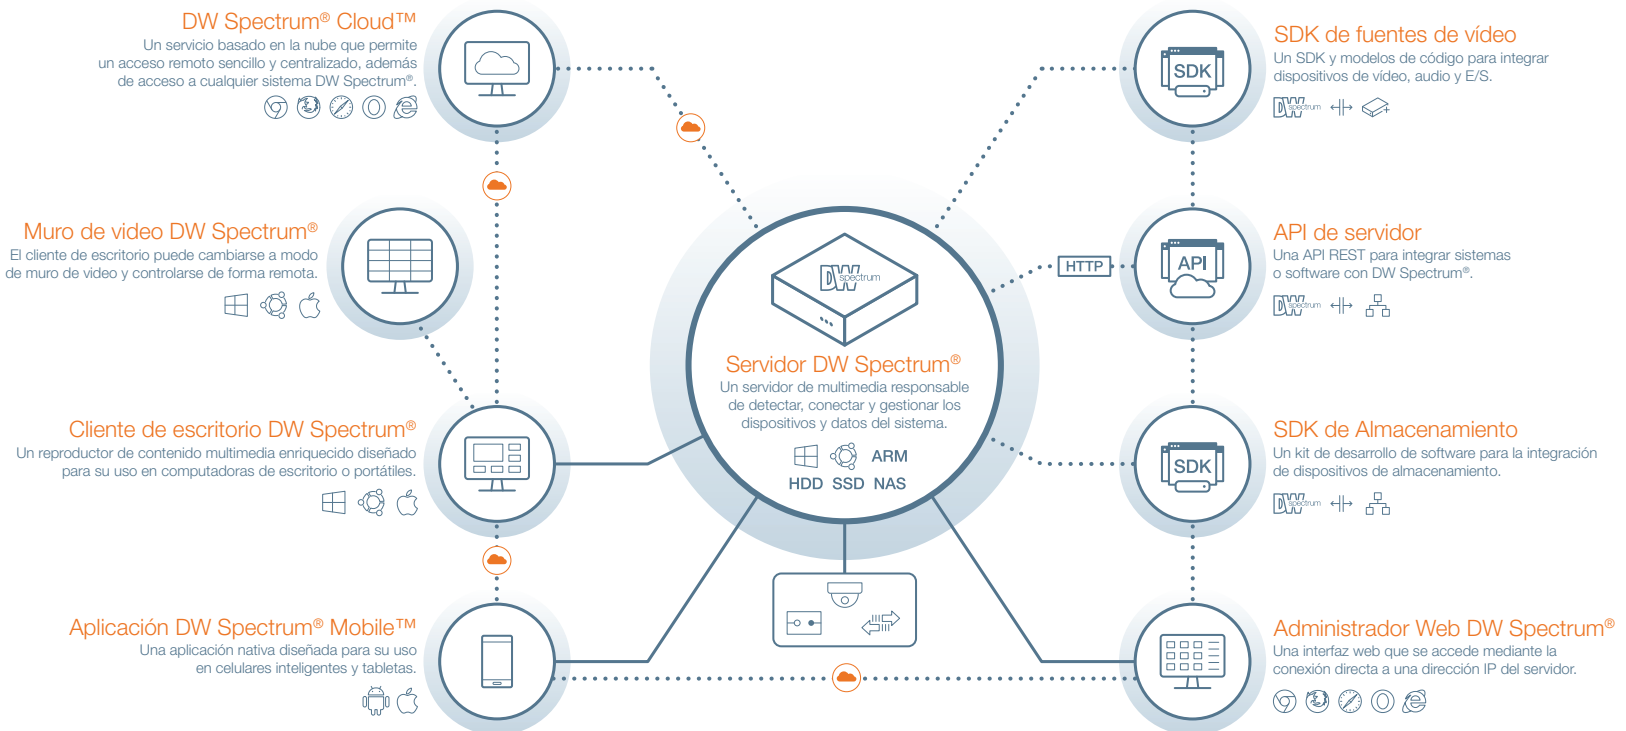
DW Spectrum® Cloud™
Un servicio basado en la nube que permite un acceso remoto sencillo y centralizado, además de acceso a cualquier sistema DW Spectrum®.

Muro de video DW Spectrum®
El cliente de escritorio puede cambiarse a modo de muro de video y controlarse de forma remota.

Cliente de escritorio DW Spectrum®
Un reproductor de contenido multimedia enriquecido diseñado para su uso en computadoras de escritorio o portátiles.

Aplicación DW Spectrum® Mobile™
Una aplicación nativa diseñada para su uso en celulares inteligentes y tabletas.

DW spectrum

Servidor DW Spectrum®
Un servidor de multimedia responsable de detectar, conectar y gestionar los dispositivos y datos del sistema.

ARM
HDD SSD NAS

HTTP

SDK de fuentes de vídeo
Un SDK y modelos de código para integrar dispositivos de vídeo, audio y E/S.

SDK

API de servidor
Una API REST para integrar sistemas o software con DW Spectrum®.

API

SDK de Almacenamiento
Un kit de desarrollo de software para la integración de dispositivos de almacenamiento.

SDK

Administrador Web DW Spectrum®
Una interfaz web que se accede mediante la conexión directa a una dirección IP del servidor.